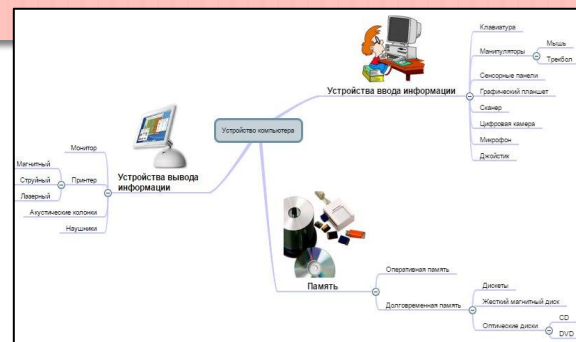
Устройство компьютера

Устройства ввода информации
Клавиатура
Манипуляторы
Мышь
Трекбол
Сенсорные панели
Графический планшет
Сканер
Цифровая камера
Микрофон
Джойстик

Устройства вывода информации
Монитор
Принтер
Магнитный
Струйный
Лазерный
Акустические колонки
Наушники

Память
Оперативная память
Долговременная память
Дискеты
Жесткий магнитный диск
Оптические диски
CD
DVD